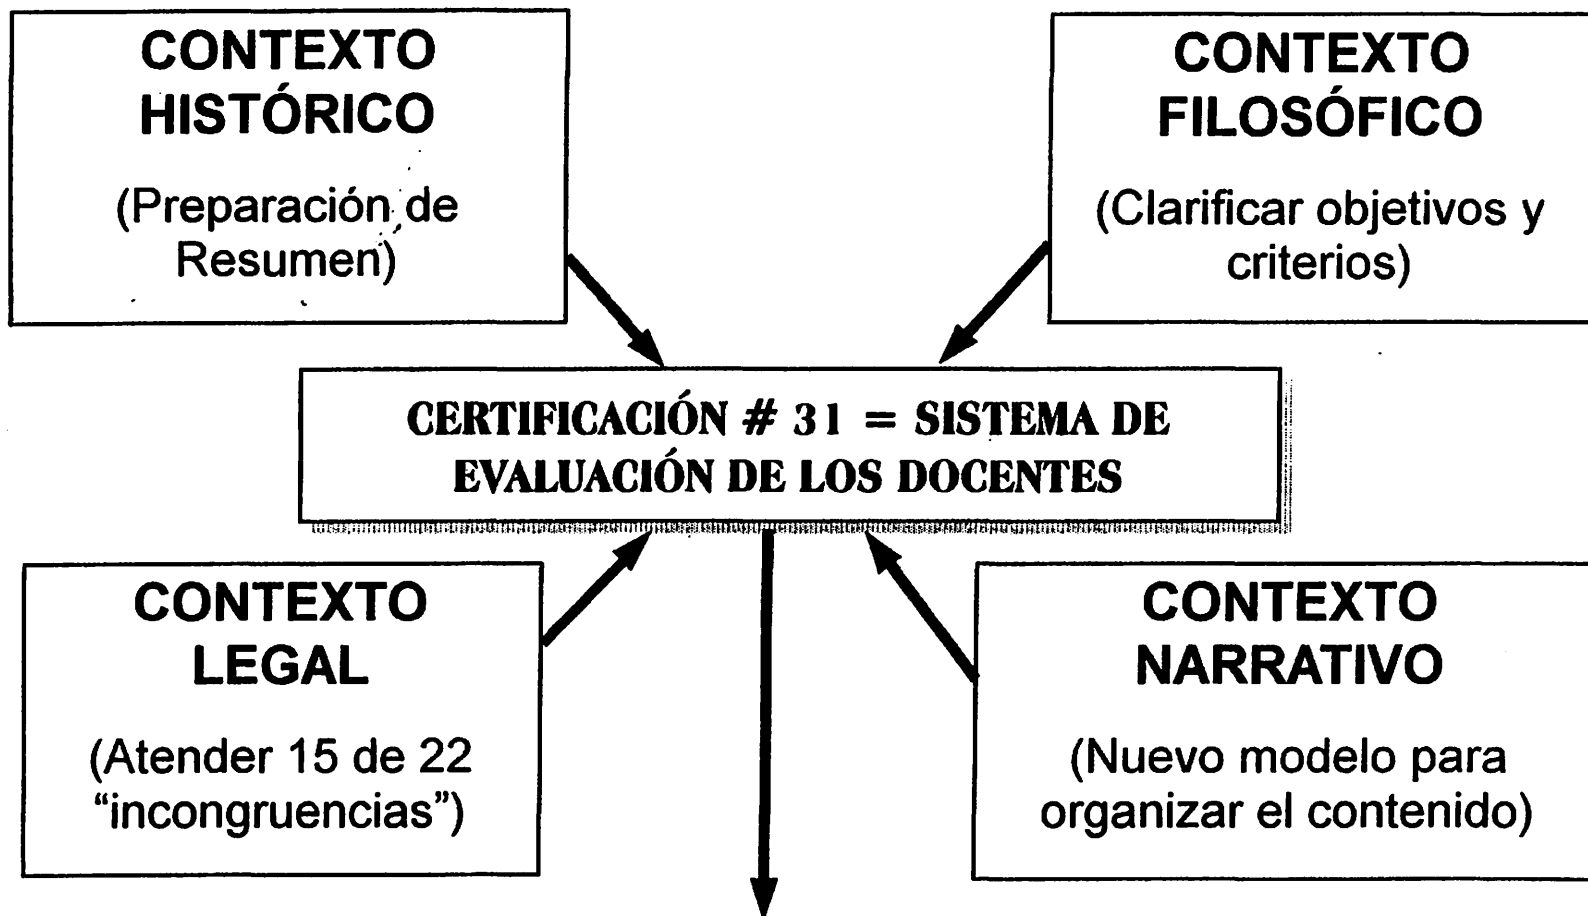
CONTEXTO HISTÓRICO

(Preparación de Resumen)

CONTEXTO FILOSÓFICO

(Clarificar objetivos y criterios)

CERTIFICACIÓN # 31 = SISTEMA DE EVALUACIÓN DE LOS DOCENTES

CONTEXTO LEGAL

(Atender 15 de 22 "incongruencias")

CONTEXTO NARRATIVO

(Nuevo modelo para organizar el contenido)